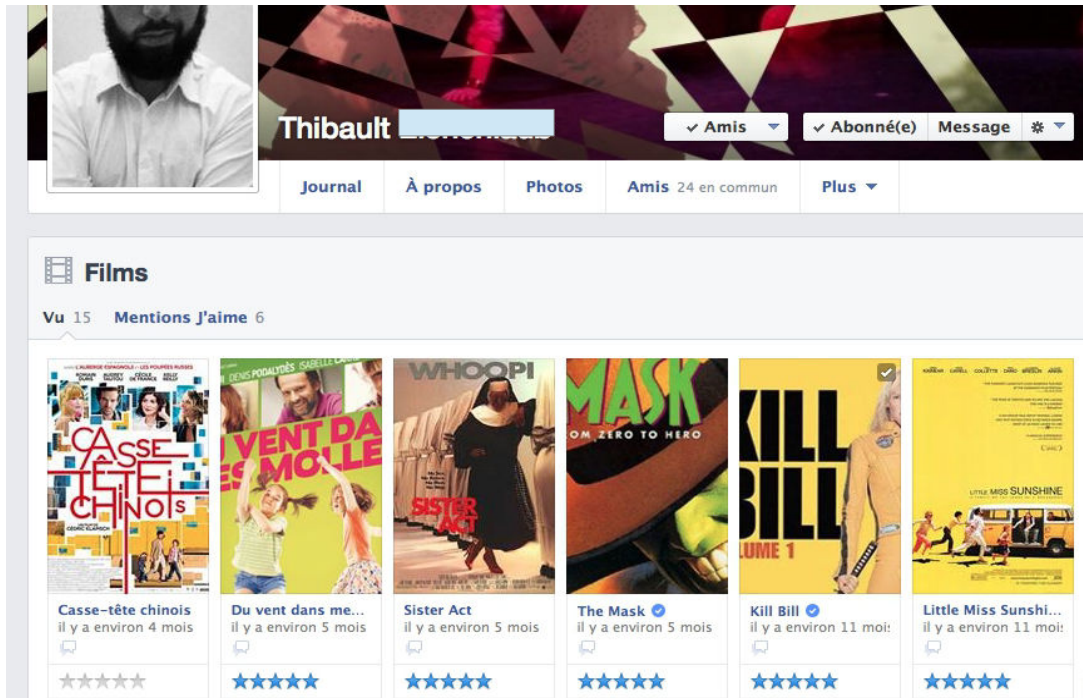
Thibault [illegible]

✔ Amis ▾ ✔ Abonné(e) Message

Journal À propos Photos Amis 24 en commun Plus ▾

Films

Vu 15 Mentions J'aime 6

CASSE TÊTE CHINOIS

VENT DA ES MOLLE

WHOOPI SISTER ACT

MASK OM ZERO TO HERO

KILL BILL LUME 1

LITTLE MISS SUNSHINE

Casse-tête chinois
il y a environ 4 mois

Du vent dans me...
il y a environ 5 mois

Sister Act
il y a environ 5 mois

The Mask
il y a environ 5 mois

Kill Bill
il y a environ 11 mois

Little Miss Sunshi...
il y a environ 11 mois